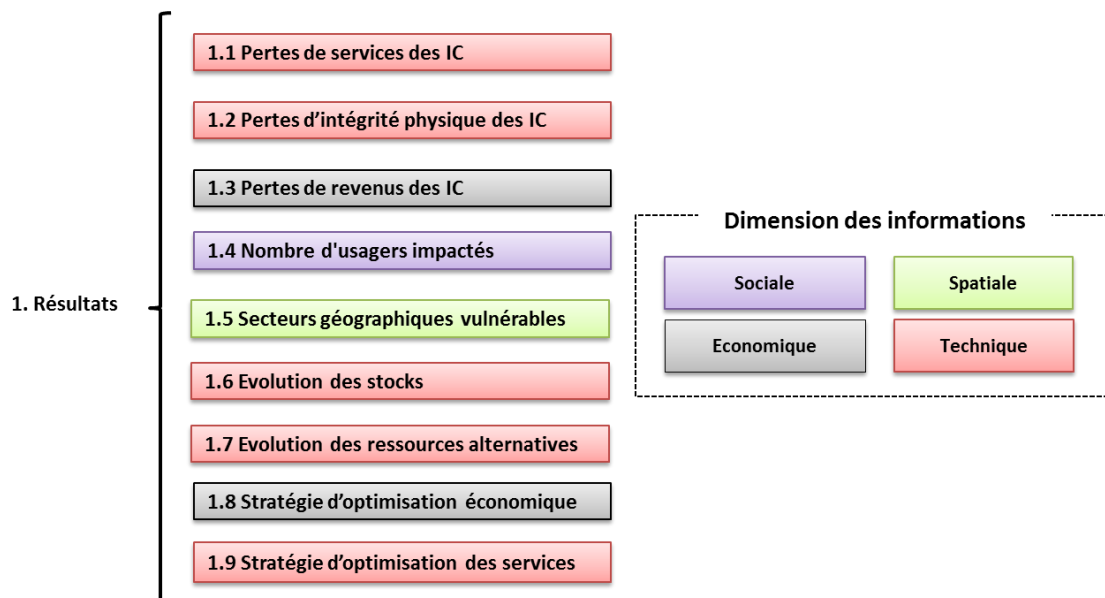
1. Résultats

1.1 Pertes de services des IC

1.2 Pertes d'intégrité physique des IC

1.3 Pertes de revenus des IC

1.4 Nombre d'usagers impactés

1.5 Secteurs géographiques vulnérables

1.6 Evolution des stocks

1.7 Evolution des ressources alternatives

1.8 Stratégie d'optimisation économique

1.9 Stratégie d'optimisation des services

Dimension des informations

Sociale

Spatiale

Economique

Technique